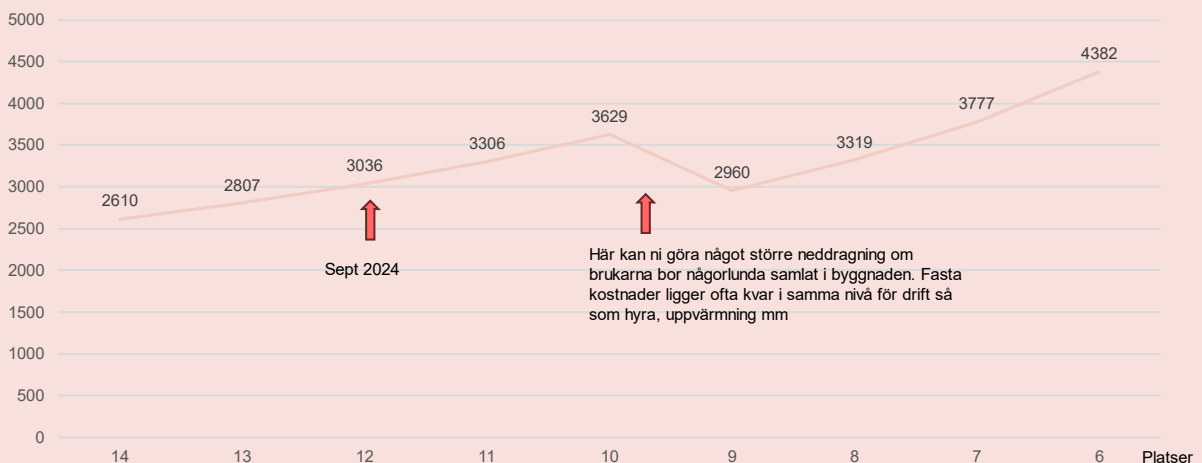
5000
4500
4000
3500
3000
2500
2000
1500
1000
500
0

2610
2807
3036
3306
3629
2960
3319
3777
4382

Sept 2024

Här kan ni göra något större neddragning om brukarna bor någorlunda samlat i byggnaden. Fasta kostnader ligger ofta kvar i samma nivå för drift så som hyra, uppvärmning mm

14
13
12
11
10
9
8
7
6
Platser